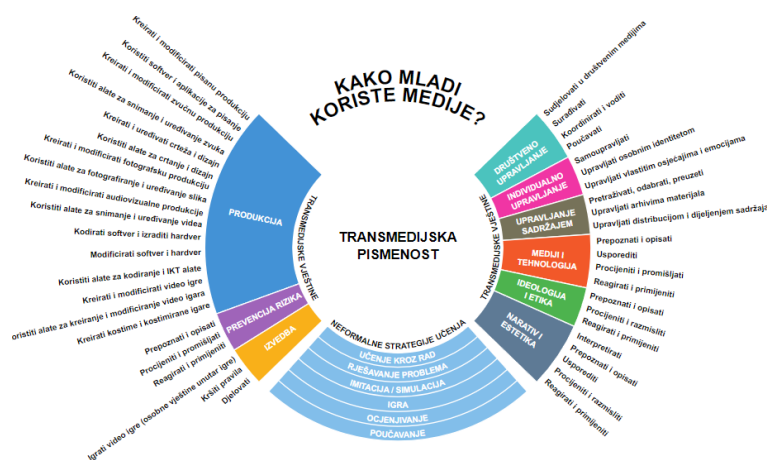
KAKO MLADI KORISTE MEDIJE?

TRANSMEDIJSKA PISMENOST

TRANSMEDIJSKE VJEŠTINE

PRODUKCIJA
Kreirati i modificirati pisanu produkciju
Koristiti softver i aplikacije za pisanje
Kreirati i modificirati zvučnu produkciju
Koristiti alate za snimanje i uređivanje zvuka
Kreirati i uređivati crteže i dizajn
Koristiti alate za crtanje i dizajn
Kreirati i modificirati fotografsku produkciju
Koristiti alate za fotografiranje i uređivanje slika
Kreirati i modificirati audiovizualne produkcije
Koristiti alate za snimanje i uređivanje videa
Kodirati softver i izraditi hardver
Modificirati softver i hardver
Koristiti alate za kodiranje i IKT alate
Kreirati i modificirati video igre
oristiti alate za kreiranje i modificiranje video igara
Kreirati kostime i kostimirane igare

PREVENCIJA RIZIKA
IZVEDBA
Prepoznati i opisati
Procijeniti i promišljati
Reagirati i primijeniti
Igrati video igre (osobne vještine unutar igre)
Kršiti pravila
Djelovati

NEFORMALNE STRATEGIJE UČENJA
UČENJE KROZ RAD
RJEŠAVANJE PROBLEMA
IMITACIJA / SIMULACIJA
IGRA
OCJENJIVANJE
POUČAVANJE

TRANSMEDIJSKE VJEŠTINE

DRUŠTVENO UPRAVLJANJE
Sudjelovati u društvenim medijima
Surađivati
Koordinirati i voditi
Poučavati

INDIVIDUALNO UPRAVLJANJE
Samoupravljati
Upravljati osobnim identitetom
Upravljati vlastitim osjećajima i emocijama

UPRAVLJANJE SADRŽAJEM
Pretraživati, odabrati, preuzeti
Upravljati arhivima materijala
Upravljati distribucijom i dijeljenjem sadržaja

MEDIJI I TEHNOLOGIJA
Prepoznati i opisati
Usporediti
Procijeniti i promišljati
Reagirati i primijeniti

IDEOLOGIJA I ETIKA
Prepoznati i opisati
Procijeniti i razmisliti
Reagirati i primijeniti

NARATIV I ESTETIKA
Interpretirati
Prepoznati i opisati
Usporediti
Procijeniti i razmisliti
Reagirati i primijeniti